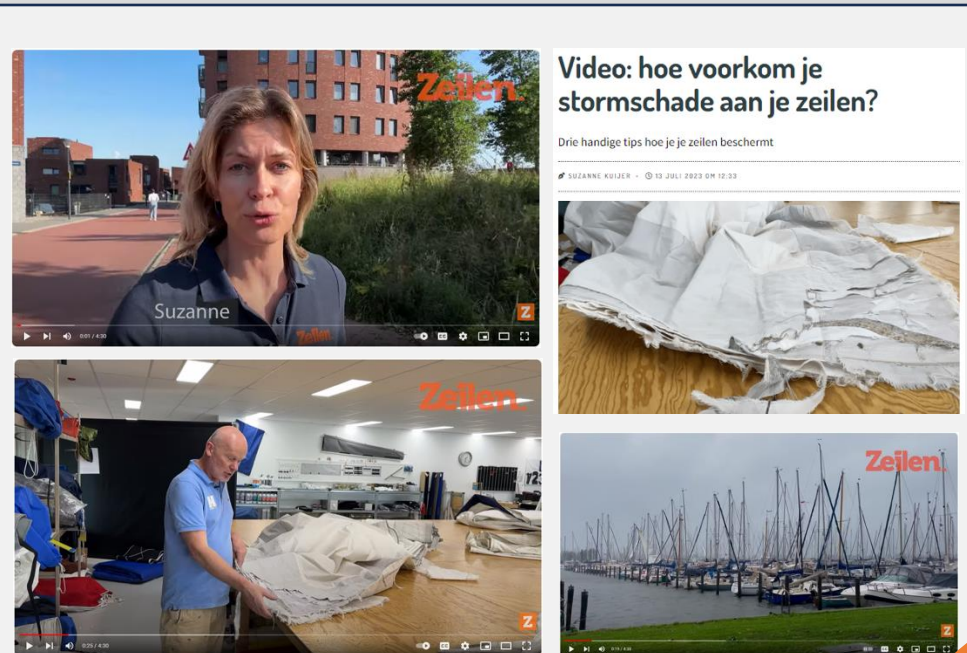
Zeilen.

Suzanne

Z

0:01 / 4:30

Video: hoe voorkom je stormschade aan je zeilen?

Drie handige tips hoe je je zeilen beschermt

SUZANNE KUIJER - 13 JULI 2023 OM 12:33

Zeilen.

Z

0:25 / 4:30

Zeilen.

Z